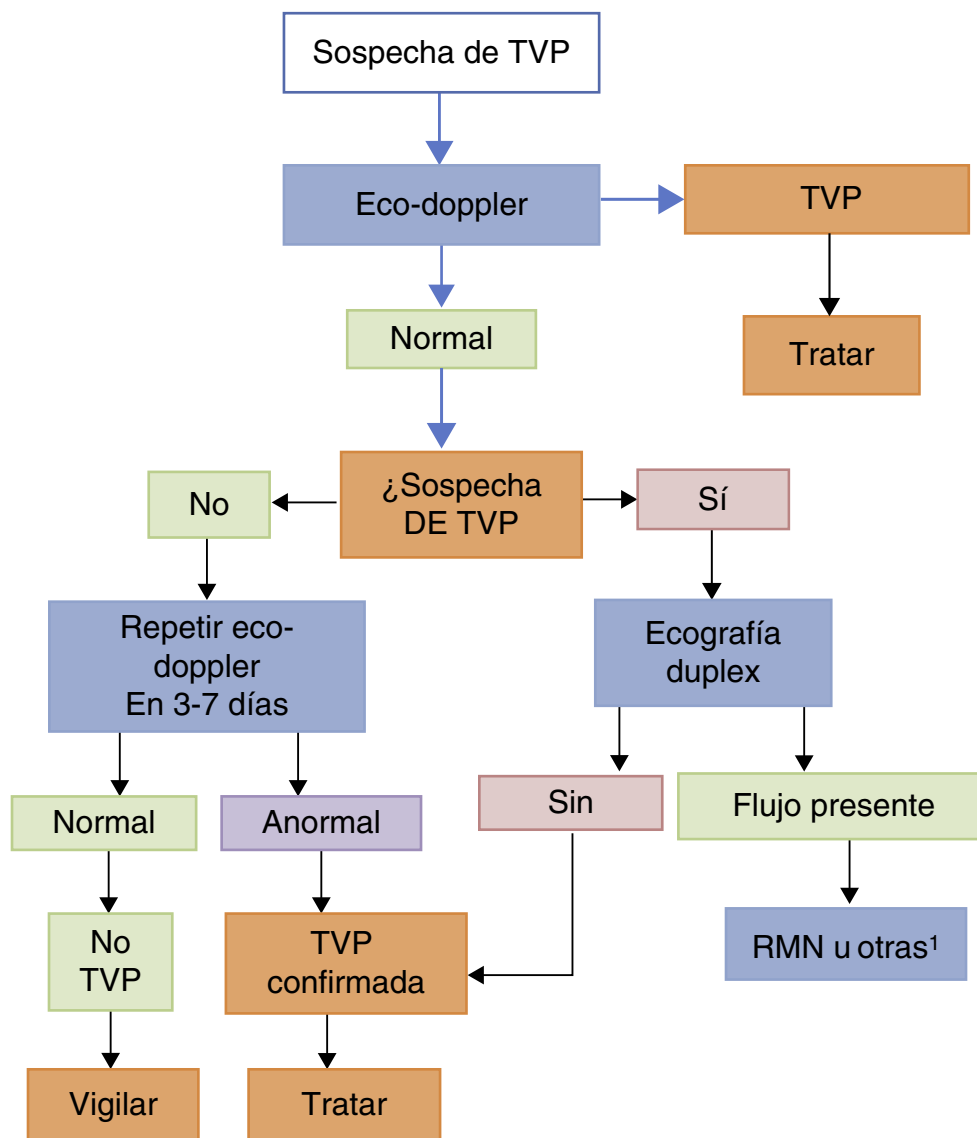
Sospecha de TVP

Eco-doppler

TVP

Tratar

Normal

¿Sospecha DE TVP

No

Sí

Repetir eco-doppler En 3-7 días

Ecografía duplex

Normal

Anormal

Sin

Flujo presente

No TVP

TVP confirmada

RMN u otras$^1$

Vigilar

Tratar